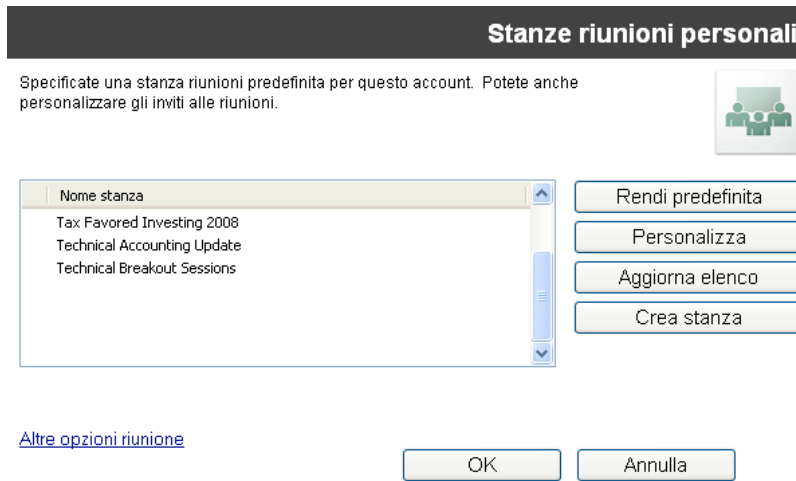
Stanze riunioni personali

Specificate una stanza riunioni predefinita per questo account. Potete anche personalizzare gli inviti alle riunioni.

| Nome stanza |
|---|
| Tax Favored Investing 2008 |
| Technical Accounting Update |
| Technical Breakout Sessions |

Rendi predefinita

Personalizza

Aggiorna elenco

Crea stanza

Altre opzioni riunione

OK

Annulla